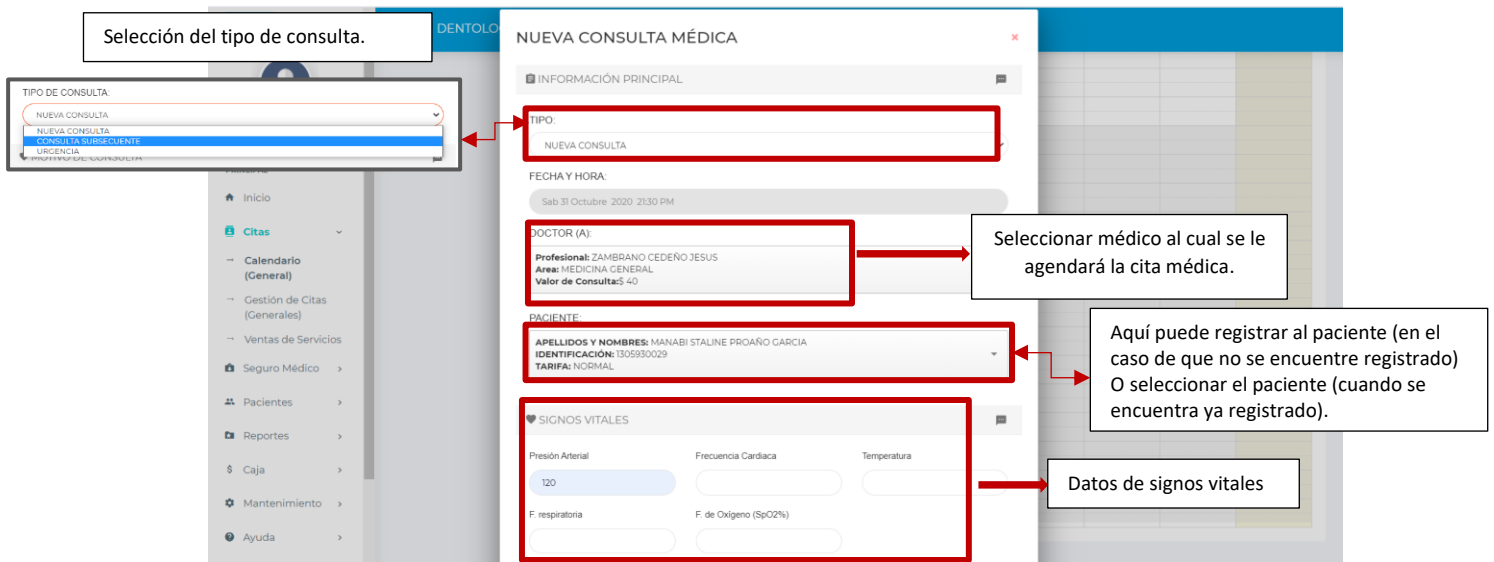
Selección del tipo de consulta.

TIPO DE CONSULTA:

NUEVA CONSULTA

NUEVA CONSULTA
CONSULTA SUBSECUENTE
URGENCIA

MOTIVO DE CONSULTA

DENTOLO

Inicio

Citas

→ Calendario (General)

→ Gestión de Citas (Generales)

→ Ventas de Servicios

Seguro Médico

Pacientes

Reportes

Caja

Mantenimiento

Ayuda

NUEVA CONSULTA MÉDICA

×

INFORMACIÓN PRINCIPAL

TIPO:

NUEVA CONSULTA

FECHA Y HORA:

Sab 31 Octubre 2020 21:30 PM

DOCTOR (A):

**Profesional:** ZAMBRANO CEDEÑO JESUS
**Area:** MEDICINA GENERAL
**Valor de Consulta:**$ 40

PACIENTE:

**APELLIDOS Y NOMBRES:** MANABI STALINE PROAÑO GARCIA
**IDENTIFICACIÓN:** 1305930029
**TARIFA:** NORMAL

SIGNOS VITALES

Presión Arterial

120

Frecuencia Cardiaca

Temperatura

F. respiratoria

F. de Oxígeno (SpO2%)

Seleccionar médico al cual se le agendará la cita médica.

Aquí puede registrar al paciente (en el caso de que no se encuentre registrado) O seleccionar el paciente (cuando se encuentra ya registrado).

Datos de signos vitales